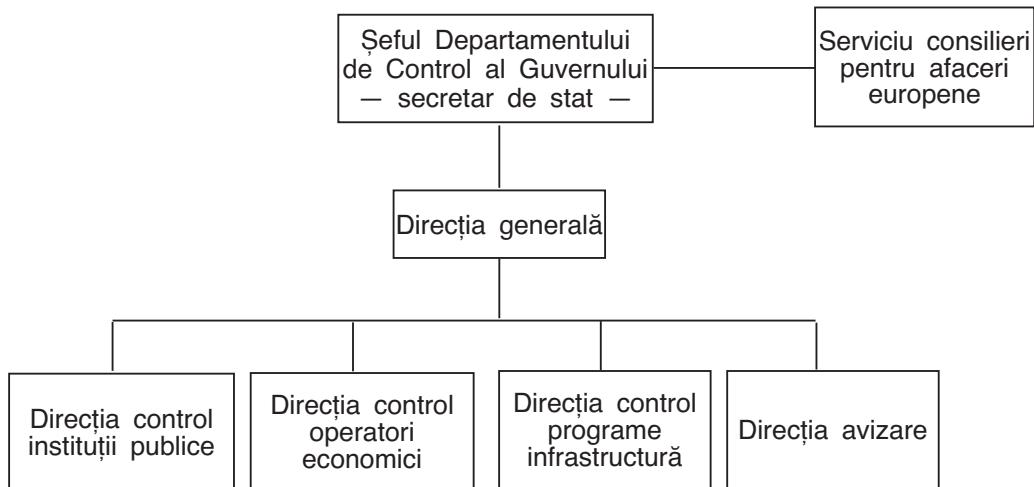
Șeful Departamentului de Control al Guvernului — secretar de stat —

Serviciu consilieri pentru afaceri europene

Direcția generală

Direcția control instituții publice

Direcția control operatori economici

Direcția control programe infrastructură

Direcția avizare